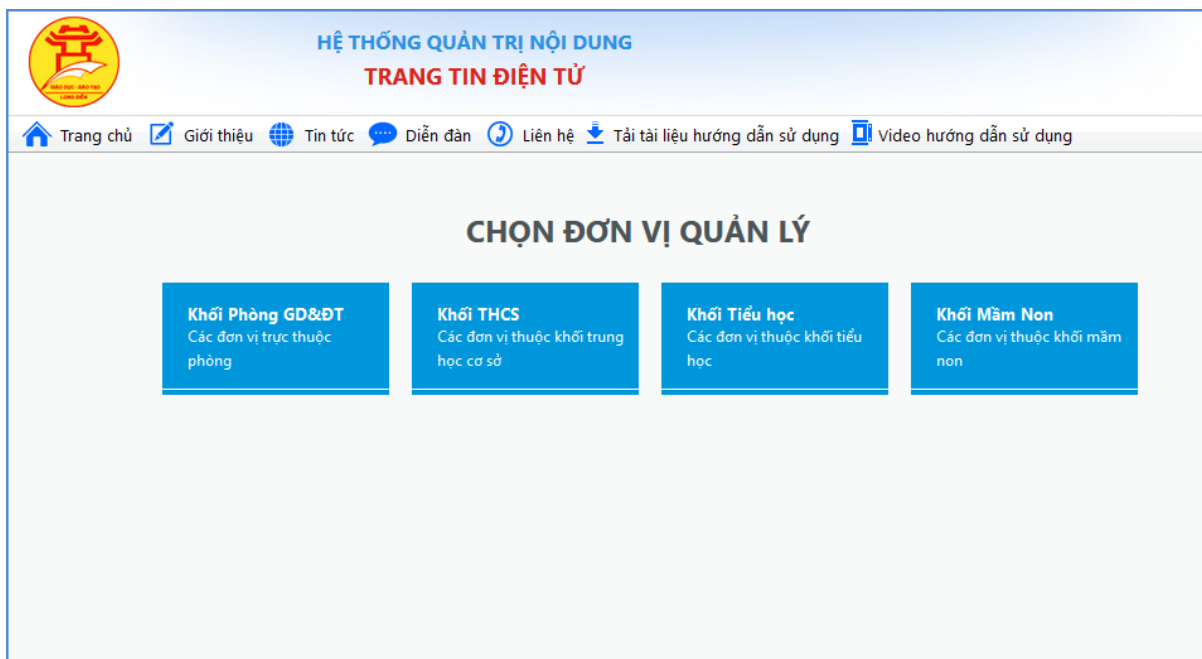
GIÁO DỤC - ĐÀO TẠO
LONG BIÊN

HỆ THỐNG QUẢN TRỊ NỘI DUNG
TRANG TIN ĐIỆN TỬ

Trang chủ Giới thiệu Tin tức Diễn đàn Liên hệ Tải tài liệu hướng dẫn sử dụng Video hướng dẫn sử dụng

CHỌN ĐƠN VỊ QUẢN LÝ

Khối Phòng GD&ĐT
Các đơn vị trực thuộc phòng

Khối THCS
Các đơn vị thuộc khối trung học cơ sở

Khối Tiểu học
Các đơn vị thuộc khối tiểu học

Khối Mầm Non
Các đơn vị thuộc khối mầm non